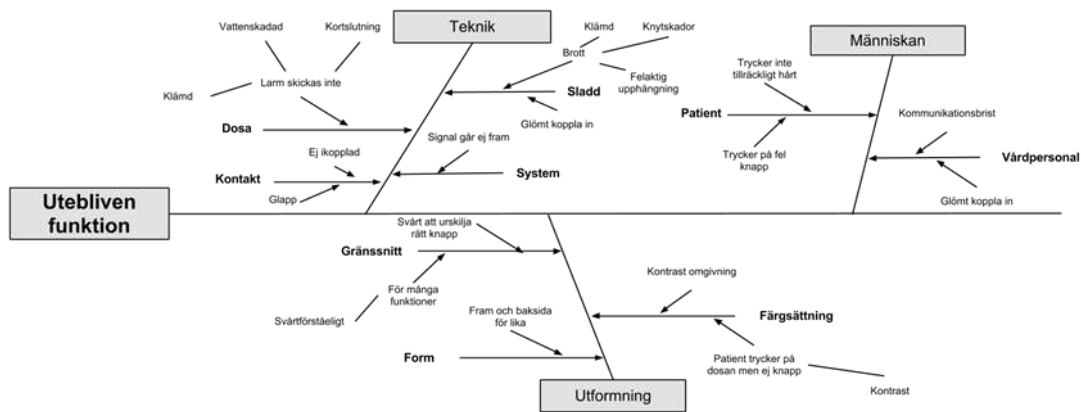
Teknik

Vattenskadad

Kortslutning

Larm skickas inte

Klämd

Dosa

Ej ikopplad

Kontakt

Glapp

Klämd

Knytskador

Brott

Felaktig upphängning

Sladd

Glömt koppla in

Signal går ej fram

System

Människan

Trycker inte tillräckligt hårt

Patient

Trycker på fel knapp

Kommunikationsbrist

Vårdpersonal

Glömt koppla in

Utebliven funktion

Svårt att urskilja rätt knapp

Gränssnitt

För många funktioner

Svårförståeligt

Fram och baksida för lika

Form

Kontrast omgivning

Färgsättning

Patient trycker på dosan men ej knapp

Kontrast

Utformning